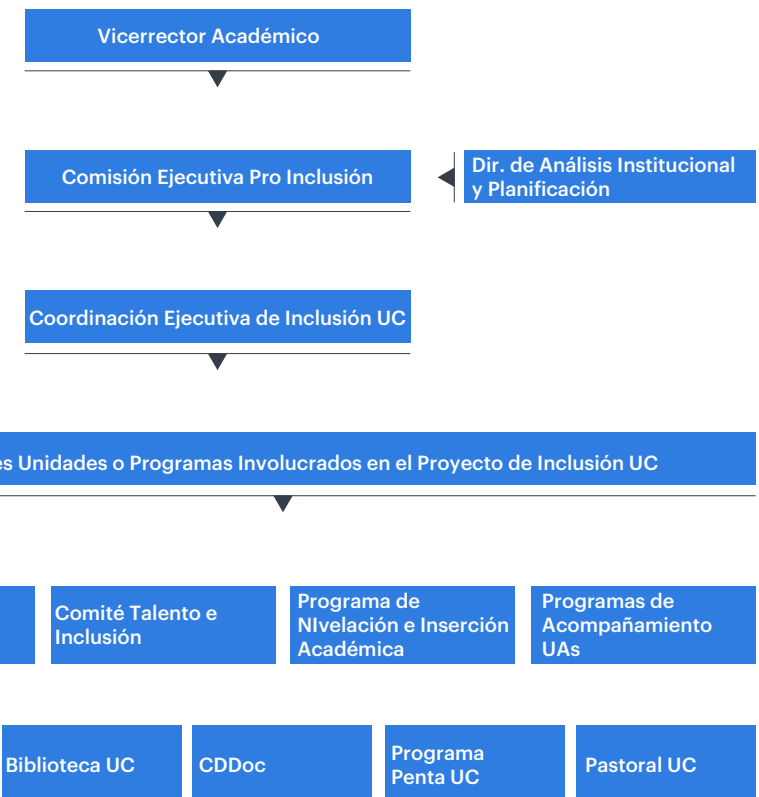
Vicerrector Académico

Comisión Ejecutiva Pro Inclusión

Dir. de Análisis Institucional y Planificación

Coordinación Ejecutiva de Inclusión UC

es Unidades o Programas Involucrados en el Proyecto de Inclusión UC

Comité Talento e Inclusión

Programa de NIvelación e Inserción Académica

Programas de Acompañamiento UAs

Biblioteca UC

CDDoc

Programa Penta UC

Pastoral UC